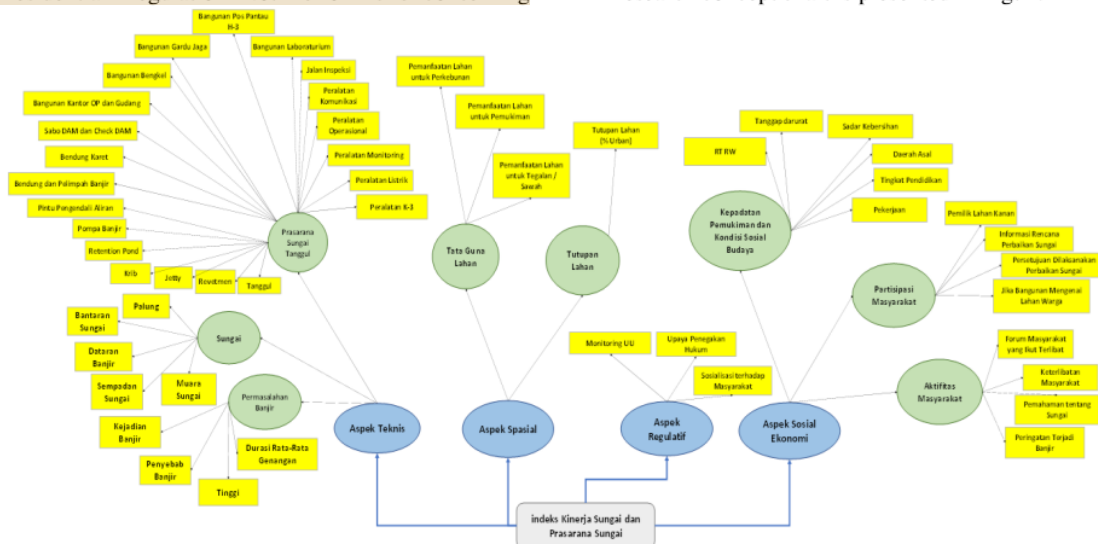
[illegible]

Bangunan Pos Pantau H-3

Bangunan Gardu Jaga

Bangunan Laboraturium

Bangunan Bengkel

Jalan Inspeksi

Bangunan Kantor OP dan Gudang

Peralatan Komunikasi

Sabo DAM dan Check DAM

Peralatan Operasional

Bendung Karet

Peralatan Monitoring

Bendung dan Pelimpah Banjir

Peralatan Listrik

Pintu Pengendali Aliran

Peralatan K-3

Pompa Banjir

Prasarana Sungai Tanggul

Retention Pond

Krib

Jetty

Revetmen

Tanggul

Palung

Bantaran Sungai

Sungai

Dataran Banjir

Sempadan Sungai

Muara Sungai

Permasalahan Banjir

Kejadian Banjir

Durasi Rata-Rata Genangan

Penyebab Banjir

Tinggi

Aspek Teknis

Pemanfaatan Lahan untuk Perkebunan

Pemanfaatan Lahan untuk Pemukiman

Pemanfaatan Lahan untuk Tegalan / Sawah

Tutupan Lahan (%-Urban)

Tata Guna Lahan

Tutupan Lahan

Aspek Spasial

Monitoring UU

Upaya Penegakan Hukum

Sosialisasi terhadap Masyarakat

Aspek Regulatif

Tanggap darurat

Sadar Kebersihan

RT RW

Daerah Asal

Tingkat Pendidikan

Kepadatan Pemukiman dan Kondisi Sosial Budaya

Pekerjaan

Pemilik Lahan Kanan

Informasi Rencana Perbaikan Sungai

Persetujuan Dilaksanakan Perbaikan Sungai

Partisipasi Masyarakat

Jika Bangunan Mengenai Lahan Warga

Forum Masyarakat yang Ikut Terlibat

Keterlibatan Masyarakat

Aktifitas Masyarakat

Pemahaman tentang Sungai

Peringatan Terjadi Banjir

Aspek Sosial Ekonomi

indeks Kinerja Sungai dan Prasarana Sungai